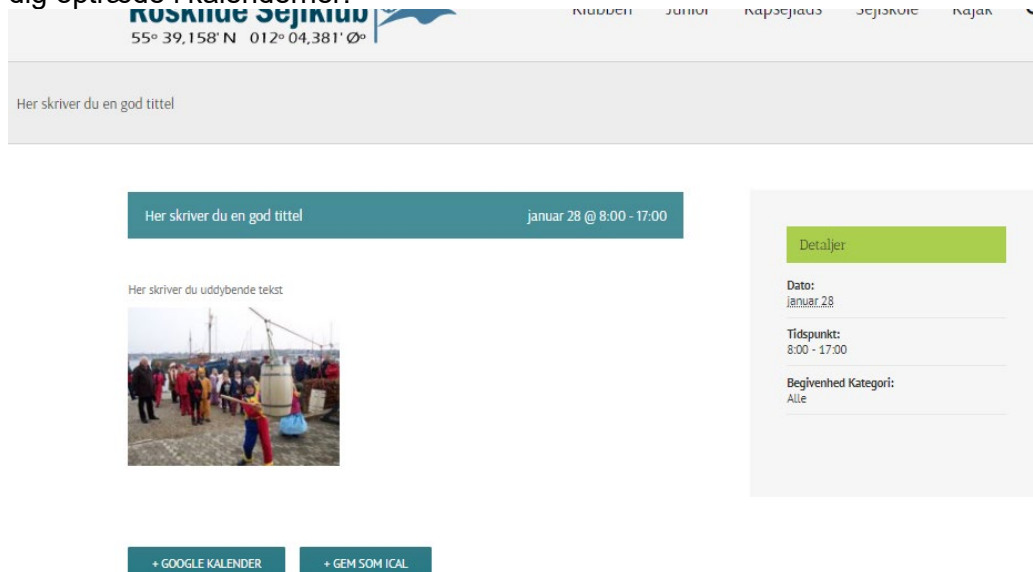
dig optræde i kalenderen:

Roskilde Sejlklub
55° 39,158' N 012° 04,381' Ø°

Klubben Junior Kapsejlads Sejlskole Kajak

Her skriver du en god tittel

Her skriver du en god tittel januar 28 @ 8:00 - 17:00

Her skriver du uddybende tekst

Detaljer

Dato:
januar 28

Tidspunkt:
8:00 - 17:00

Begivenhed Kategori:
Alle

+ GOOGLE KALENDER + GEM SOM ICAL